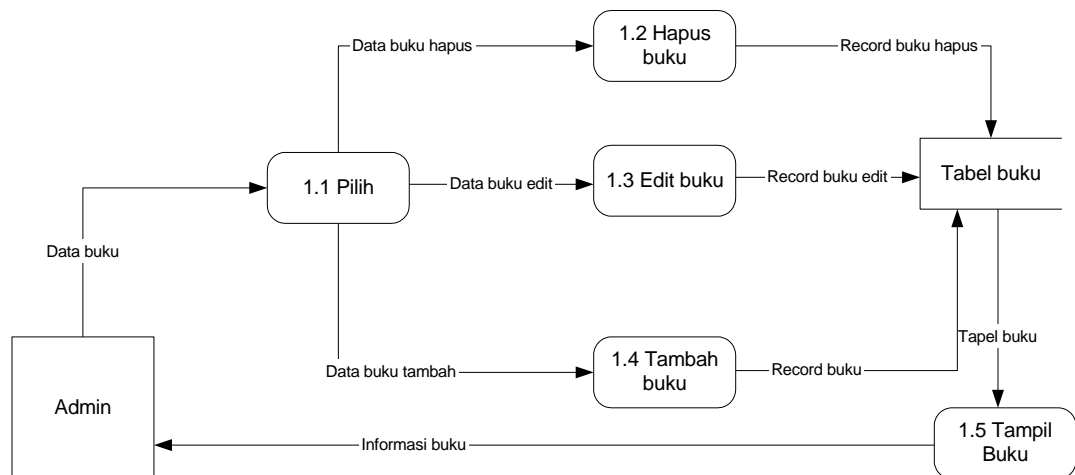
Data buku hapus

1.2 Hapus buku

Record buku hapus

Data buku

1.1 Pilih

Data buku edit

1.3 Edit buku

Record buku edit

Tabel buku

Tapel buku

Admin

Data buku tambah

1.4 Tambah buku

Record buku

Informasi buku

1.5 Tampil Buku